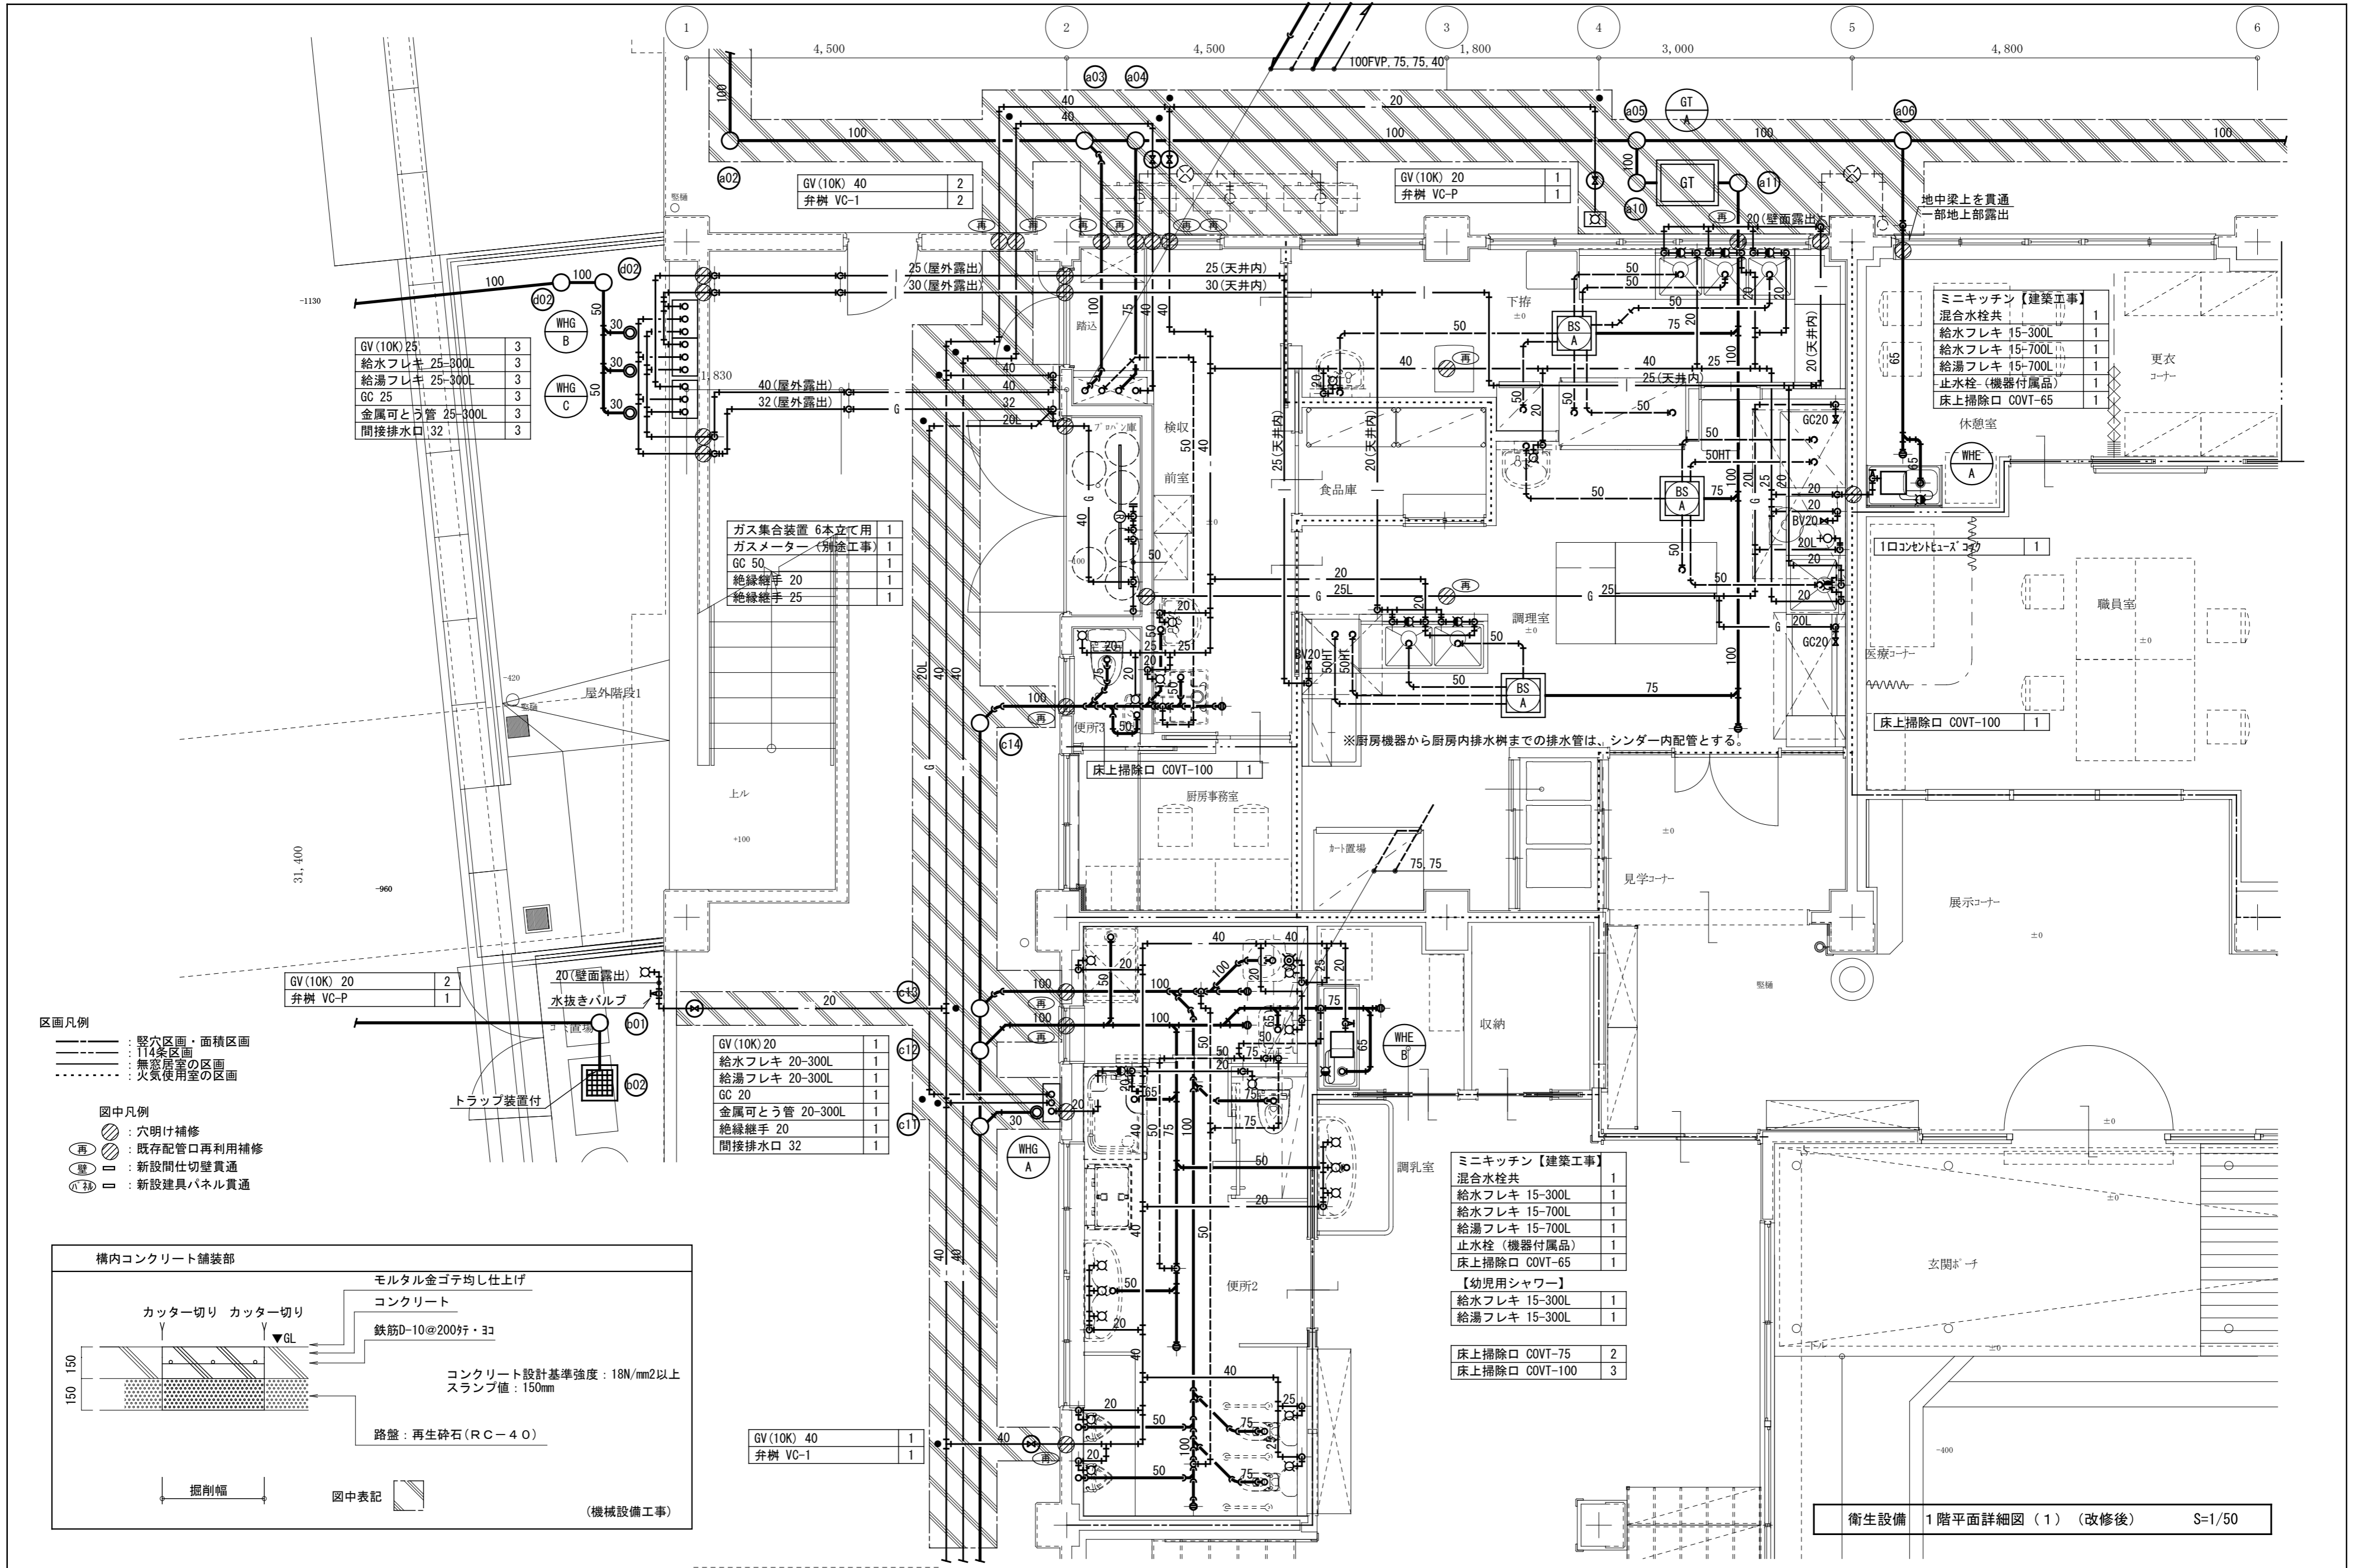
1 2 3 4 5 6

4,500 4,500 1,800 3,000 4,800

100FVP,75,75,40

a03 a04 a05 a06 a02 a10 a11 d02 d02

GT A

GT

| GV(10K) 40 | 2 |
|---|---|
| 弁桝 VC-1 | 2 |

| GV(10K) 20 | 1 |
|---|---|
| 弁桝 VC-P | 1 |

地中梁上を貫通
一部地上部露出

25(屋外露出)
30(屋外露出)
25(天井内)
30(天井内)
40(屋外露出)
32(屋外露出)
20(壁面露出)
25(天井内)
20(天井内)
25(天井内)
20(天井内)

| GV(10K)25 | 3 |
|---|---|
| 給水フレキ 25-300L | 3 |
| 給湯フレキ 25-300L | 3 |
| GC 25 | 3 |
| 金属可とう管 25-300L | 3 |
| 間接排水口 32 | 3 |

WHG B
WHG C

| ミニキッチン【建築工事】 | |
|---|---|
| 混合水栓共 | 1 |
| 給水フレキ 15-300L | 1 |
| 給水フレキ 15-700L | 1 |
| 給湯フレキ 15-700L | 1 |
| 止水栓(機器付属品) | 1 |
| 床上掃除口 COVT-65 | 1 |

更衣 コーナー
休憩室
WHE A
下拵
BS A
検収
前室
食品庫
調理室
職員室
医療コーナー
プロパン庫
踏込

| ガス集合装置 6本立て用 | 1 |
|---|---|
| ガスメーター(別途工事) | 1 |
| GC 50 | 1 |
| 絶縁継手 20 | 1 |
| 絶縁継手 25 | 1 |

| 1口コンセントヒューズコック | 1 |
|---|---|

| 床上掃除口 COVT-100 | 1 |
|---|---|

※厨房機器から厨房内排水桝までの排水管は、シンダー内配管とする。

屋外階段1
便所3
上ル
厨房事務室
カート置場
見学コーナー
展示コーナー
収納
調乳室
便所2
玄関ポーチ

31,400

| 床上掃除口 COVT-100 | 1 |
|---|---|

| GV(10K) 20 | 2 |
|---|---|
| 弁桝 VC-P | 1 |

20(壁面露出)
水抜きバルブ
トラップ装置付
b01 b02 c11 c12 c13 c14

| GV(10K)20 | 1 |
|---|---|
| 給水フレキ 20-300L | 1 |
| 給湯フレキ 20-300L | 1 |
| GC 20 | 1 |
| 金属可とう管 20-300L | 1 |
| 絶縁継手 20 | 1 |
| 間接排水口 32 | 1 |

WHG A
WHE B

区画凡例
: 竪穴区画・面積区画
: 114条区画
: 無窓居室の区画
: 火気使用室の区画

図中凡例
: 穴明け補修
再 : 既存配管口再利用補修
壁 : 新設間仕切壁貫通
パネル : 新設建具パネル貫通

| ミニキッチン【建築工事】 | |
|---|---|
| 混合水栓共 | 1 |
| 給水フレキ 15-300L | 1 |
| 給水フレキ 15-700L | 1 |
| 給湯フレキ 15-700L | 1 |
| 止水栓(機器付属品) | 1 |
| 床上掃除口 COVT-65 | 1 |

【幼児用シャワー】

| 給水フレキ 15-300L | 1 |
|---|---|
| 給湯フレキ 15-300L | 1 |

| 床上掃除口 COVT-75 | 2 |
|---|---|
| 床上掃除口 COVT-100 | 3 |

構内コンクリート舗装部
モルタル金ゴテ均し仕上げ
コンクリート
カッター切り カッター切り
▼GL
鉄筋D-10@200タテ・ヨコ
コンクリート設計基準強度:18N/mm2以上
スランプ値:150mm
150 150
路盤:再生砕石(RC−40)
掘削幅
図中表記
(機械設備工事)

| GV(10K) 40 | 1 |
|---|---|
| 弁桝 VC-1 | 1 |

衛生設備 1階平面詳細図(1)(改修後) S=1/50